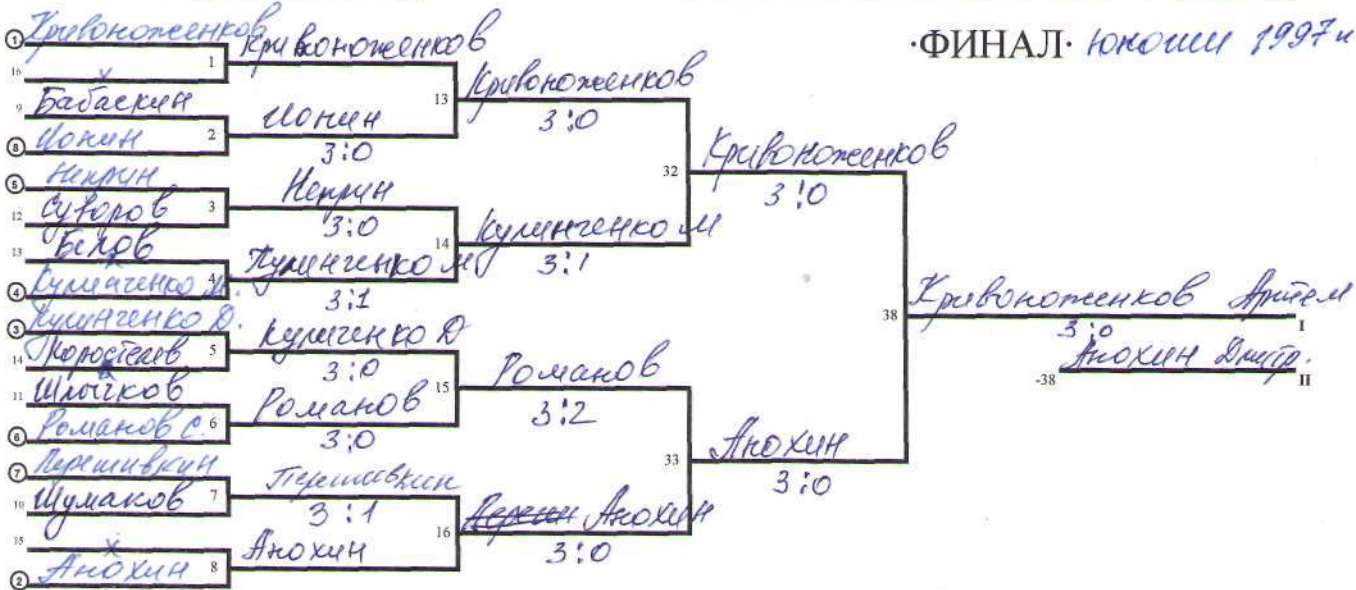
·ФИНАЛ· Юноши 1997 г.

① Кривоноженков
16 х
1 Кривоноженков
9 Бабакин
⑧ Ионин
2 Ионин
3:0
13 Кривоноженков
3:0
⑤ Некрин
12 Суворов
3 Некрин
3:0
13 Белов
④ Кумченко М.
4 Кумченко М.
3:1
14 Кумченко М
3:1
32 Кривоноженков
3:0
③ Кумченко Д.
14 Коростелев
5 Кумченко Д
3:0
11 Шлыков
⑥ Романов С.
6 Романов
3:0
15 Романов
3:2
⑦ Перешивкин
10 Шумаков
7 Перешивкин
3:1
15 х
② Анохин
8 Анохин
16 Перешивкин Анохин
3:0
33 Анохин
3:0
38 Кривоноженков Артем
3:0
I
-38 Анохин Дмитр.
II